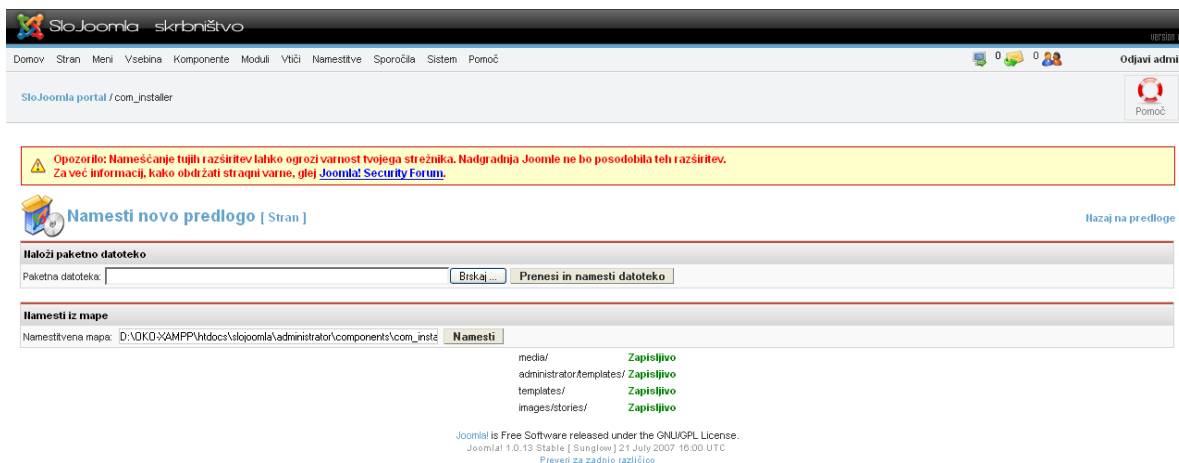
SloJoomla skrbništvo

version

Domov Stran Meni Vsebina Komponente Moduli Vtiči Namestitve Sporočila Sistem Pomoč

0 0

Odjavi admi

SloJoomla portal / com_installer

Pomoč

Opozorilo: Nameščanje tujih razširitev lahko ogrozi varnost tvojega strežnika. Nadgradnja Joomle ne bo posodobila teh razširitev.
Za več informacij, kako obdržati straqni varne, glej Joomla! Security Forum.

Namesti novo predlogo [ Stran ]

Nazaj na predloge

Naloži paketno datoteko

Paketna datoteka: Brskaj... Prenesi in namesti datoteko

Namesti iz mape

Namestitvena mapa: D:\OKO-XAMPP\htdocs\slojoomla\administrator\components\com_insta Namesti

| | |
|---|---|
| media/ | Zapisljivo |
| administrator/templates/ | Zapisljivo |
| templates/ | Zapisljivo |
| images/stories/ | Zapisljivo |

Joomla! is Free Software released under the GNU/GPL License.
Joomla! 1.0.13 Stable [ Sunglow ] 21 July 2007 16:00 UTC
Preveri za zadnjo različico